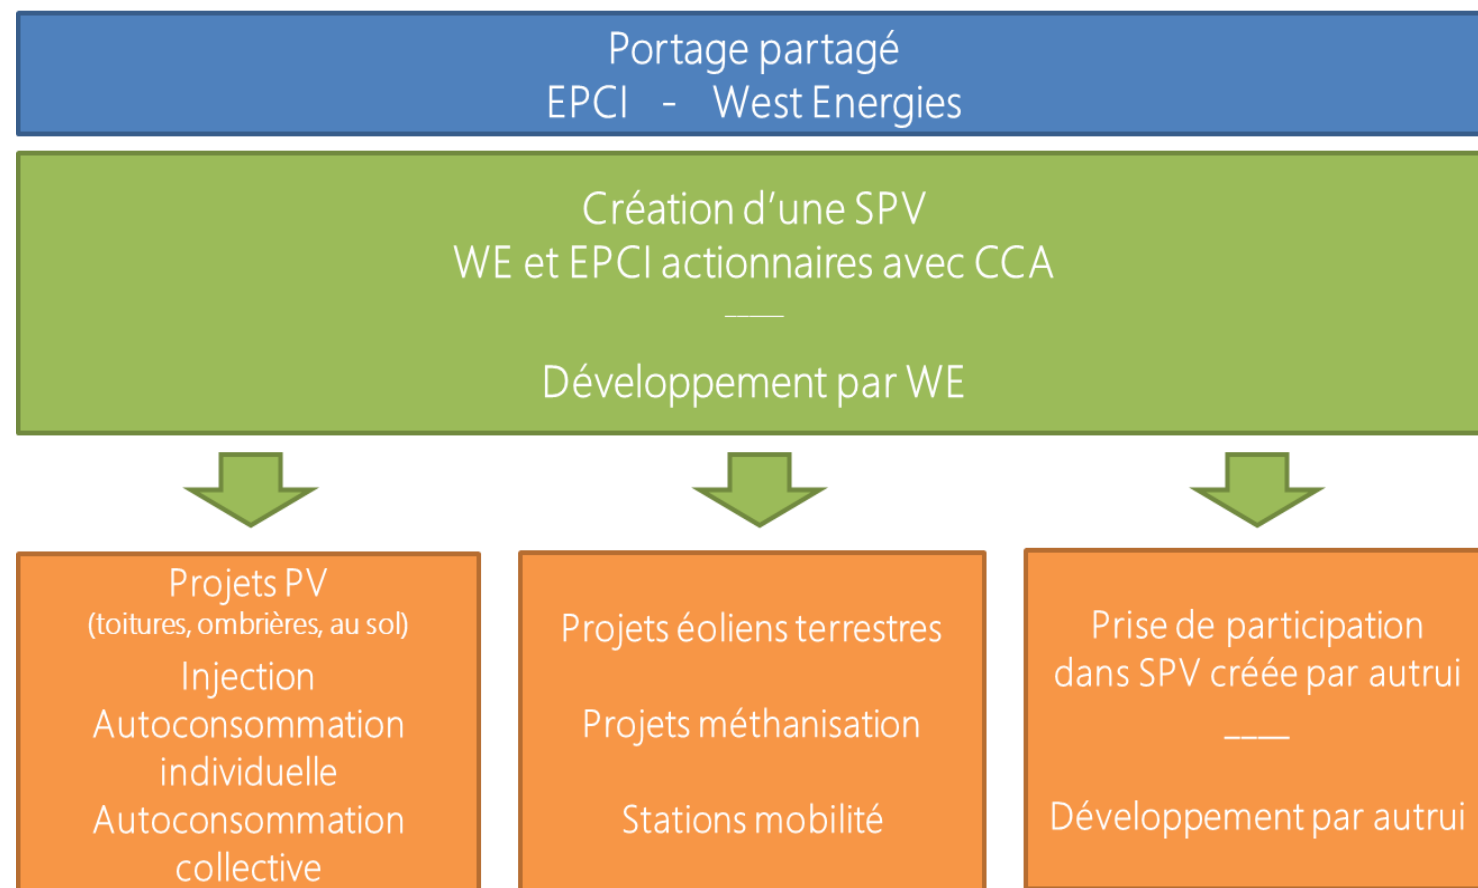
Portage partagé
EPCI - West Energies

Création d'une SPV
WE et EPCI actionnaires avec CCA
____
Développement par WE

Projets PV
(toitures, ombrières, au sol)
Injection
Autoconsommation individuelle
Autoconsommation collective

Projets éoliens terrestres

Projets méthanisation

Stations mobilité

Prise de participation dans SPV créée par autrui
____
Développement par autrui